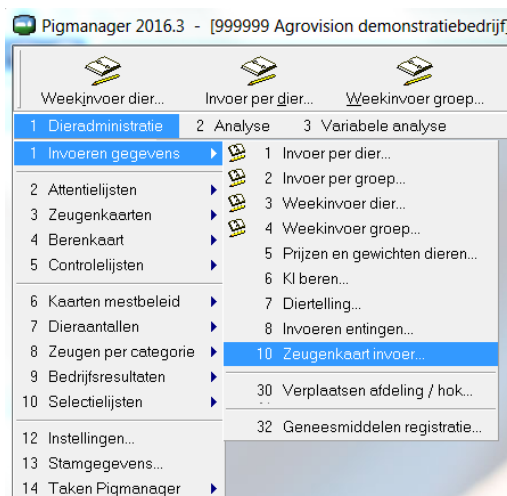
Pigmanager 2016.3 - [999999 Agrovision demonstratiebedrijf

Weekinvoer dier...
Invoer per dier...
Weekinvoer groep...

1 Dieradministratie
2 Analyse
3 Variabele analyse

1 Invoeren gegevens
2 Attentielijsten
3 Zeugenkaarten
4 Berenkaart
5 Controlelijsten
6 Kaarten mestbeleid
7 Dieraantallen
8 Zeugen per categorie
9 Bedrijfsresultaten
10 Selectielijsten
12 Instellingen...
13 Stamgegevens...
14 Taken Pigmanager

1 Invoer per dier...
2 Invoer per groep...
3 Weekinvoer dier...
4 Weekinvoer groep...
5 Prijzen en gewichten dieren...
6 KI beren...
7 Diertelling...
8 Invoeren entingen...
10 Zeugenkaart invoer...
30 Verplaatsen afdeling / hok...
32 Geneesmiddelen registratie...